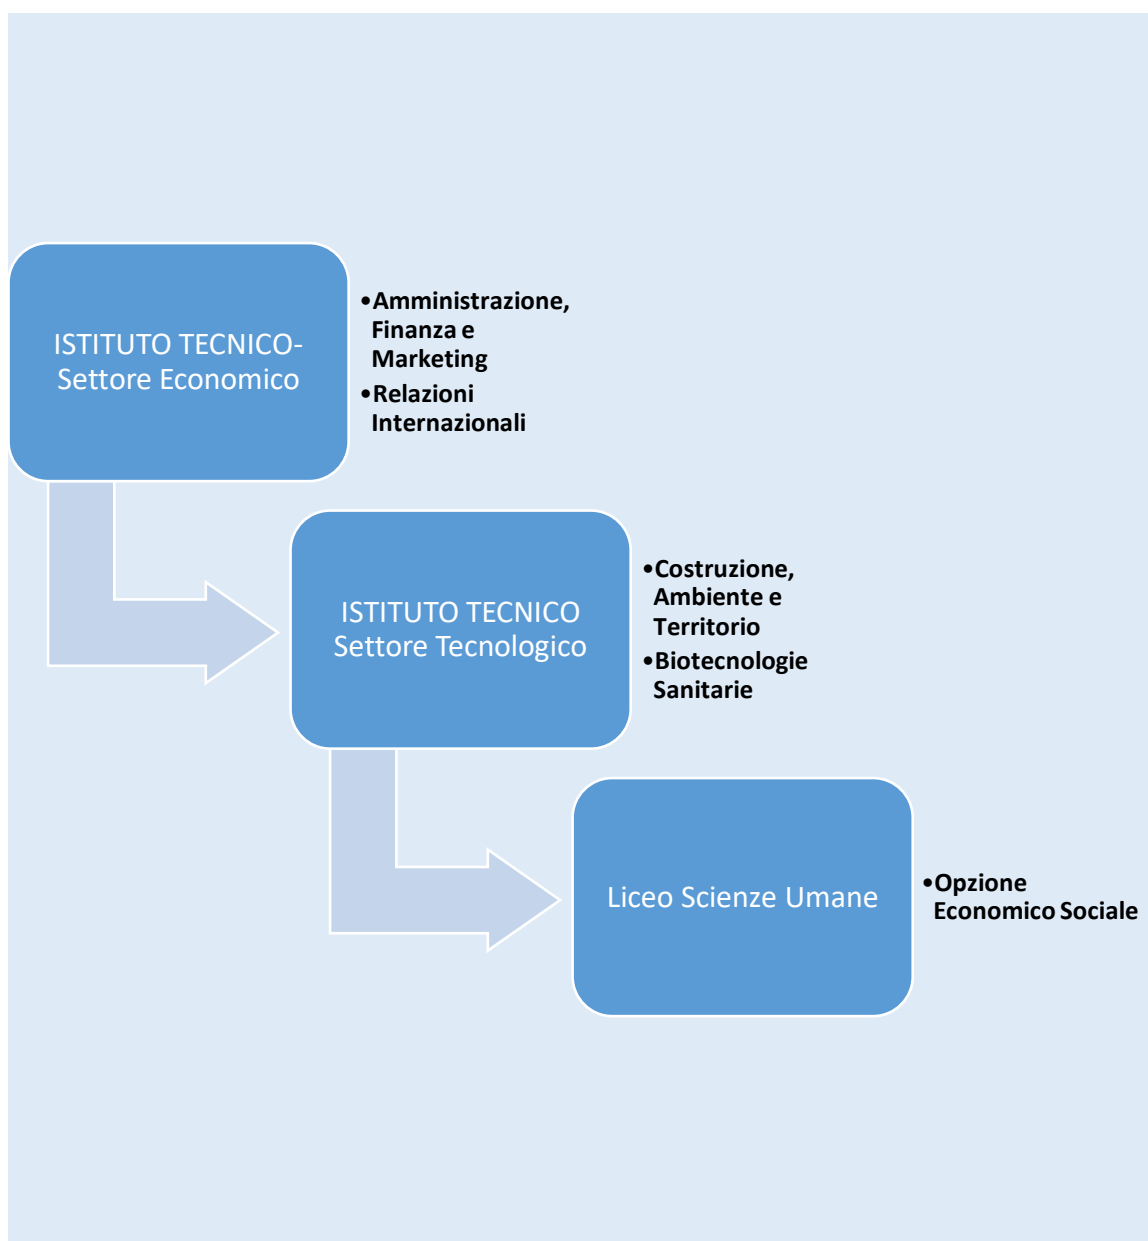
ISTITUTO TECNICO-Settore Economico

•Amministrazione, Finanza e Marketing
•Relazioni Internazionali

ISTITUTO TECNICO Settore Tecnologico

•Costruzione, Ambiente e Territorio
•Biotecnologie Sanitarie

Liceo Scienze Umane

•Opzione Economico Sociale